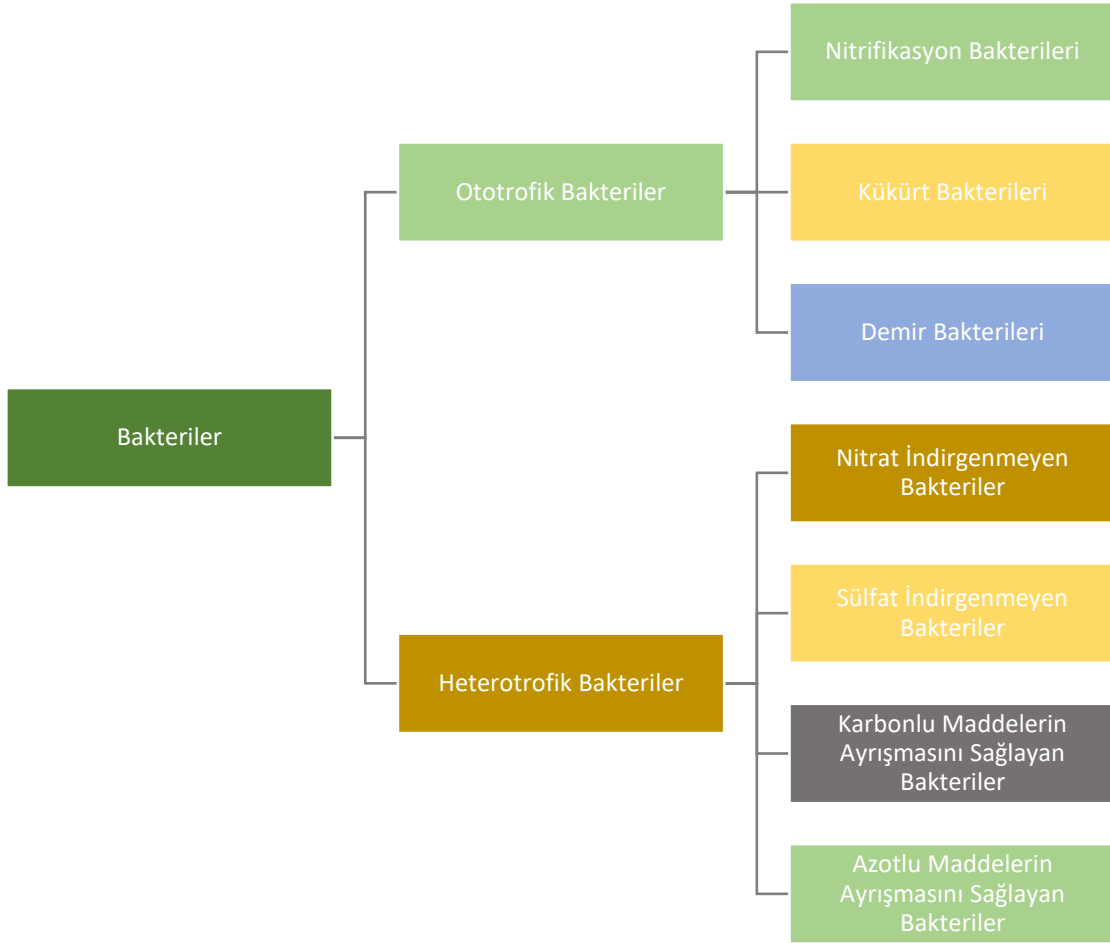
Bakteriler

Ototrofik Bakteriler

Nitrifikasyon Bakterileri

Kükürt Bakterileri

Demir Bakterileri

Heterotrofik Bakteriler

Nitrat İndirgenmeyen Bakteriler

Sülfat İndirgenmeyen Bakteriler

Karbonlu Maddelerin Ayrışmasını Sağlayan Bakteriler

Azotlu Maddelerin Ayrışmasını Sağlayan Bakteriler